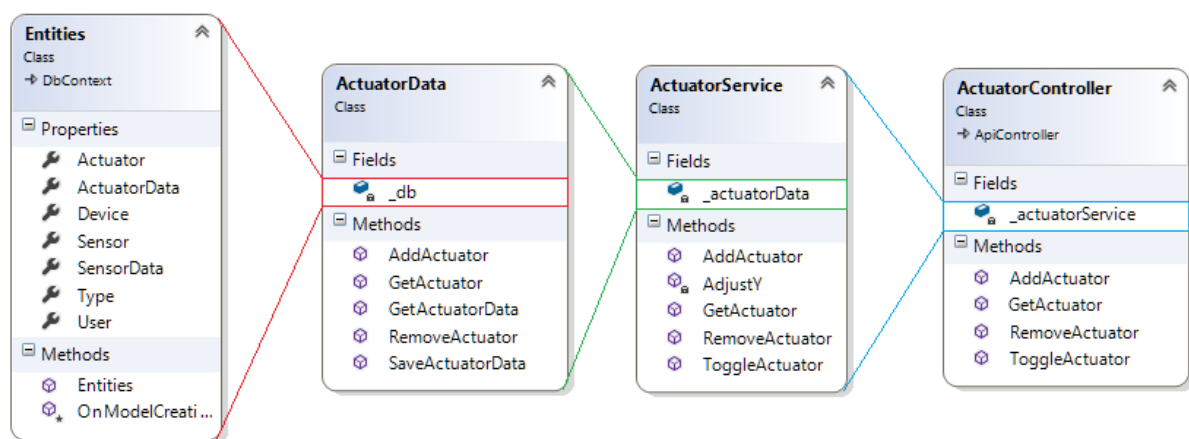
Entities
Class
→ DbContext

Properties
Actuator
ActuatorData
Device
Sensor
SensorData
Type
User

Methods
Entities
OnModelCreati...

ActuatorData
Class

Fields
_db

Methods
AddActuator
GetActuator
GetActuatorData
RemoveActuator
SaveActuatorData

ActuatorService
Class

Fields
_actuatorData

Methods
AddActuator
AdjustY
GetActuator
RemoveActuator
ToggleActuator

ActuatorController
Class
→ ApiController

Fields
_actuatorService

Methods
AddActuator
GetActuator
RemoveActuator
ToggleActuator